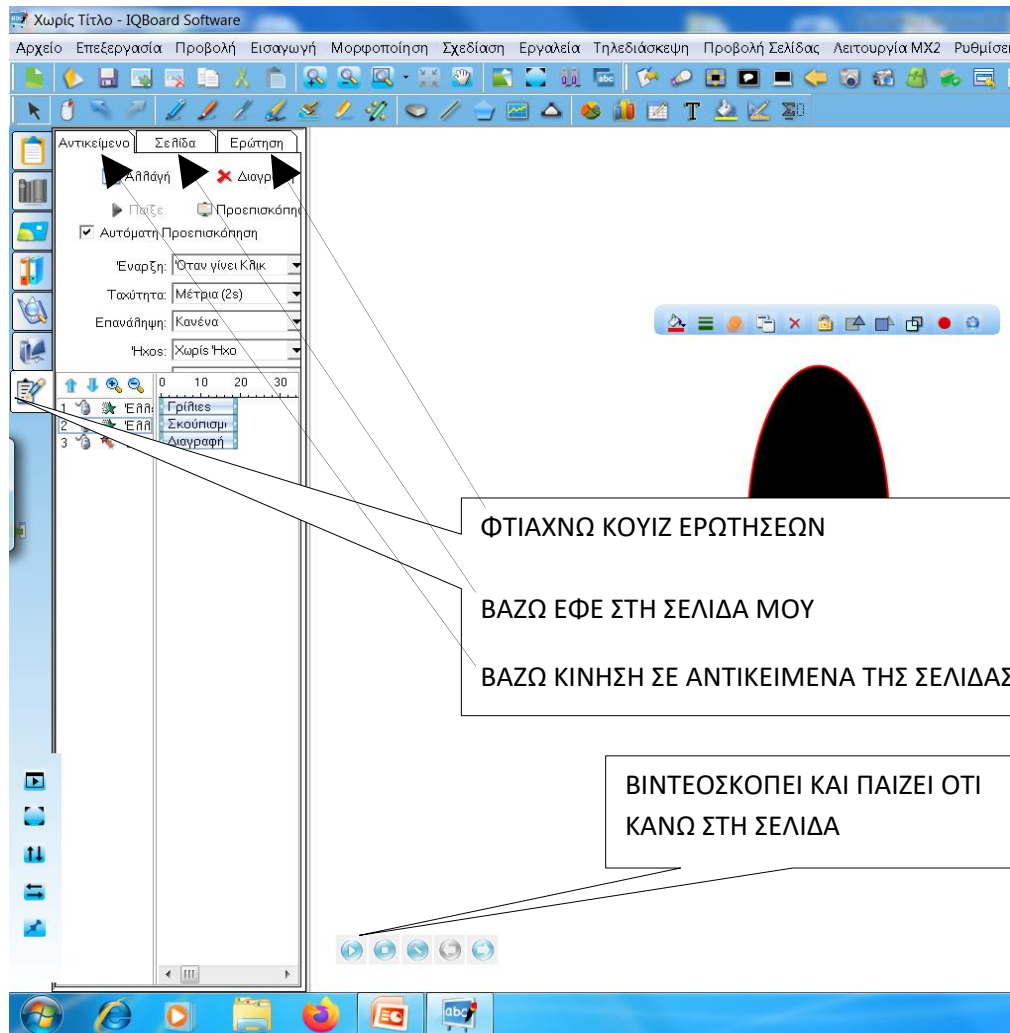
Χωρίς Τίτλο - IQBoard Software

Αρχείο Επεξεργασία Προβολή Εισαγωγή Μορφοποίηση Σχεδίαση Εργαλεία Τηλεδιάσκεψη Προβολή Σελίδας Λειτουργία MX2 Ρυθμίσει

Αντικείμενο | Σελίδα | Ερώτηση

Αλλαγή | Διαγρ

Παίξε | Προεπισκόπησ

Αυτόματη Προεπισκόπηση

Έναρξη: Όταν γίνει Κλικ

Ταχύτητα: Μέτρια (2s)

Επανάληψη: Κανένα

Ήχος: Χωρίς Ήχο

0 10 20 30

1 Έλλ Γρίλιες
2 Έλλ Σκούπισμ
3 Διαγραφή

ΦΤΙΑΧΝΩ ΚΟΥΙΖ ΕΡΩΤΗΣΕΩΝ

ΒΑΖΩ ΕΦΕ ΣΤΗ ΣΕΛΙΔΑ ΜΟΥ

ΒΑΖΩ ΚΙΝΗΣΗ ΣΕ ΑΝΤΙΚΕΙΜΕΝΑ ΤΗΣ ΣΕΛΙΔΑΣ

ΒΙΝΤΕΟΣΚΟΠΕΙ ΚΑΙ ΠΑΙΖΕΙ ΟΤΙ ΚΑΝΩ ΣΤΗ ΣΕΛΙΔΑ